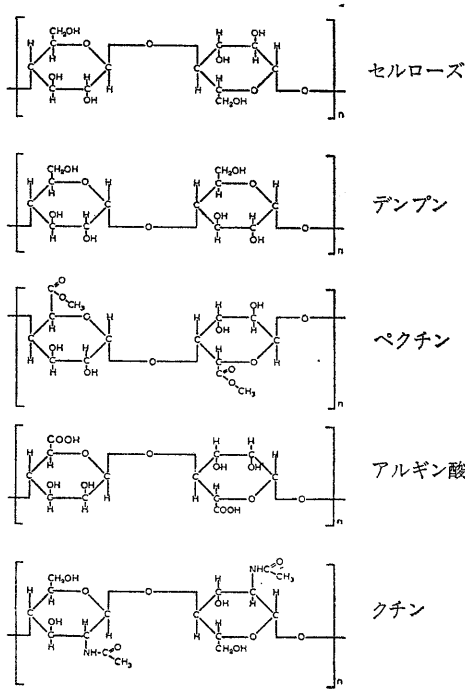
$CH_2OH$ H C O C H OH C H C H C OH H H O H OH C C H OH C H C H O C $CH_2OH$ O n

セルローズ

$CH_2OH$ H C O C H OH C H C H C OH H H O $CH_2OH$ H C O C H OH C H C H C OH H H O n

デンプン

O C O $CH_3$ H C O C H OH C H C H C OH H H O H OH C C H OH C H C H C O C O O $CH_3$ O n

ペクチン

COOH H C O C H OH C H C H C OH H H O H OH C C H OH C H C H C O COOH O n

アルギン酸

$CH_2OH$ H C O C H OH C H C H C H NH-C=O $CH_3$ O NH-C=O $CH_3$ H C C H OH C H C H C O $CH_2OH$ O n

クチン